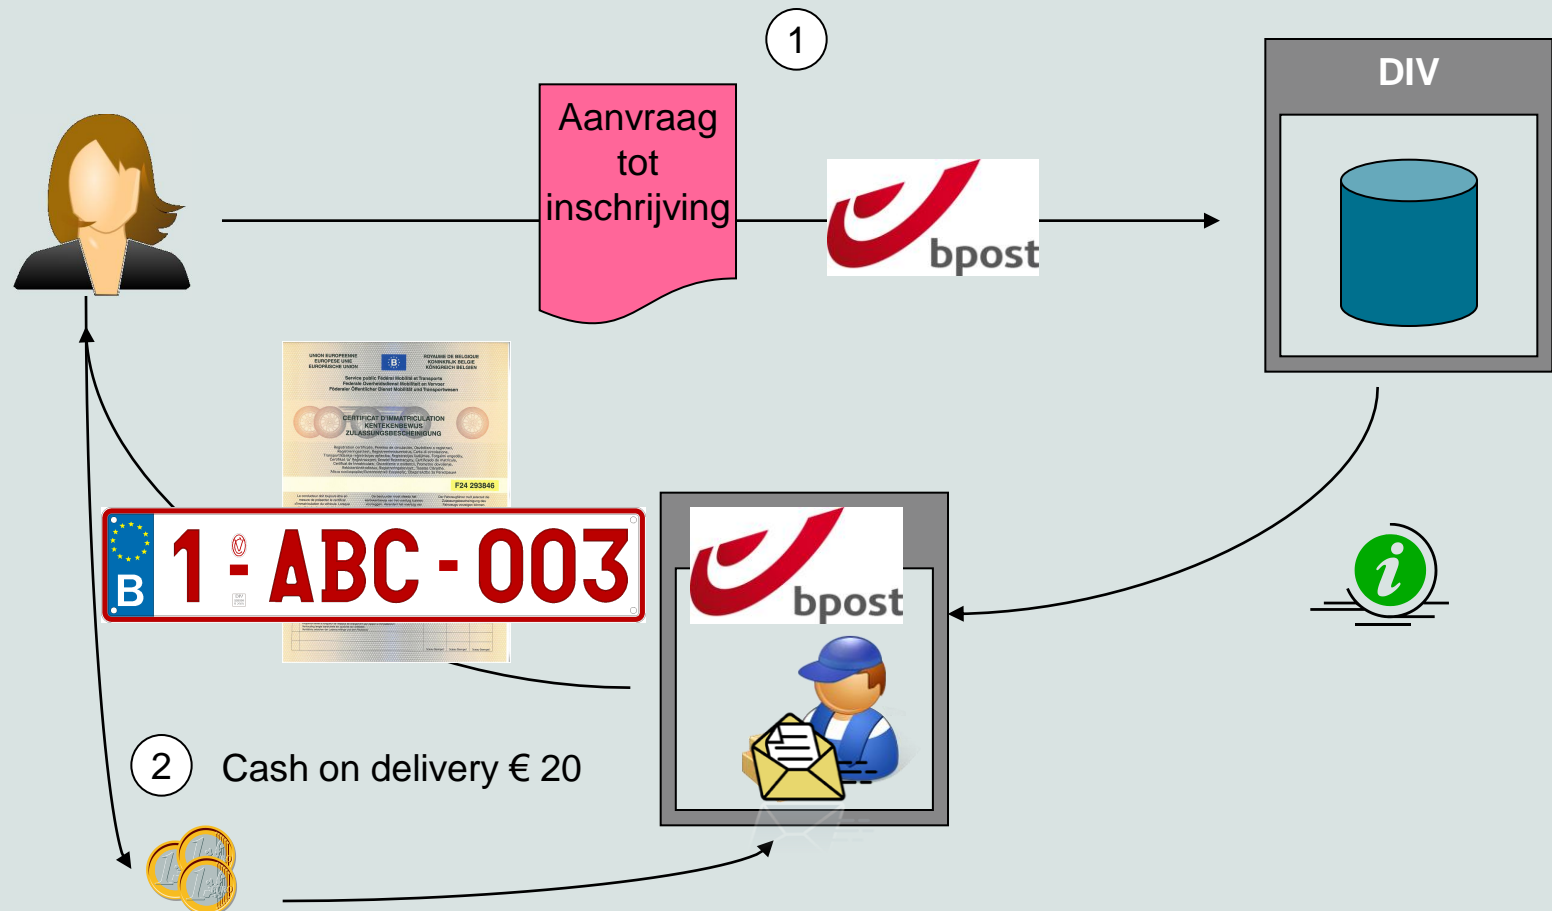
1

Aanvraag tot inschrijving

bpost

DIV

UNION EUROPEENNE
EUROPESE UNIE
EUROPÄISCHE UNION

B

ROYAUME DE BELGIQUE
KONINKRIJK BELGIE
KÖNIGREICH BELGIEN

CERTIFICAT D'IMMATRICULATION
KENTEKENBEWIJS
ZULASSUNGSBESCHEINIGUNG

F24 293846

B

1 - ABC - 003

bpost

2 Cash on delivery € 20